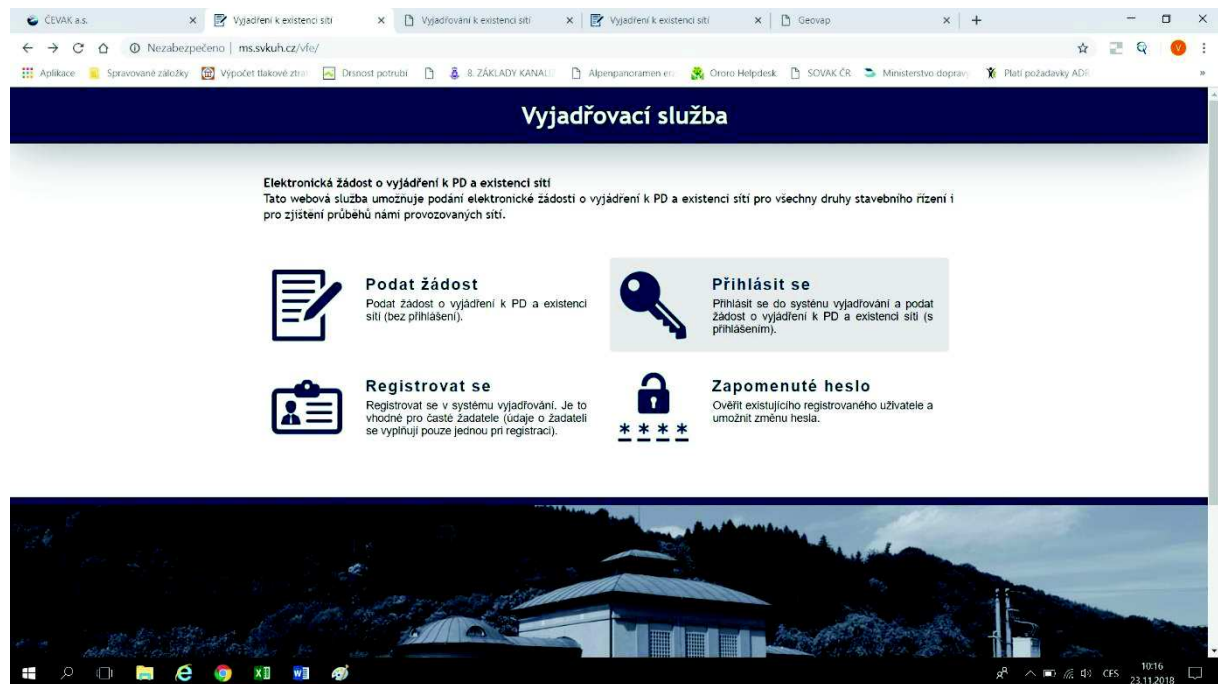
ČEVAK a.s. × Vyjadření k existenci sítí × Vyjadřování k existenci sítí × Vyjadření k existenci sítí × Geovap × +

Nezabezpečeno | ms.svkuh.cz/vfe/

Aplikace Spravované záložky Výpočet tlakové ztrá Drsnost potrubí 8. ZÁKLADY KANALI Alpenpanoramen era Ororo Helpdesk SOVAK ČR Ministerstvo dopravy Platí požadavky ADR

Vyjadřovací služba

Elektronická žádost o vyjádření k PD a existenci sítí
Tato webová služba umožňuje podání elektronické žádosti o vyjádření k PD a existenci sítí pro všechny druhy stavebního řízení i pro zjištění průběhů námi provozovaných sítí.

Podat žádost
Podat žádost o vyjádření k PD a existenci sítí (bez přihlášení).

Přihlásit se
Přihlásit se do systému vyjadřování a podat žádost o vyjádření k PD a existenci sítí (s přihlášením).

Registrovat se
Registrovat se v systému vyjadřování. Je to vhodné pro časté žadatele (údaje o žadateli se vyplňují pouze jednou při registraci).

Zapomenuté heslo
Ověřit existujícího registrovaného uživatele a umožnit změnu hesla.

****

CES 10:16 23.11.2018